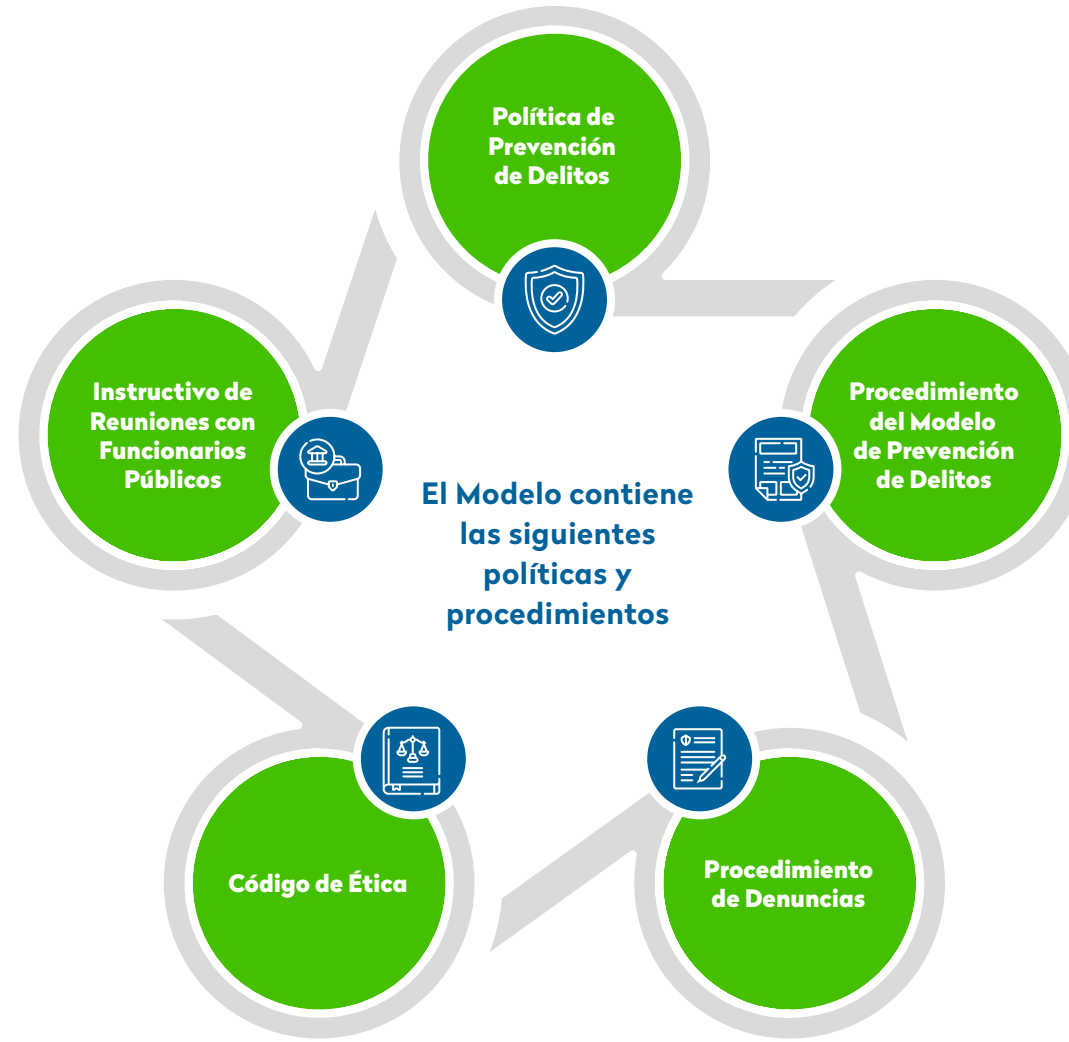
Política de Prevención de Delitos

Instructivo de Reuniones con Funcionarios Públicos

El Modelo contiene las siguientes políticas y procedimientos

Procedimiento del Modelo de Prevención de Delitos

Código de Ética

Procedimiento de Denuncias